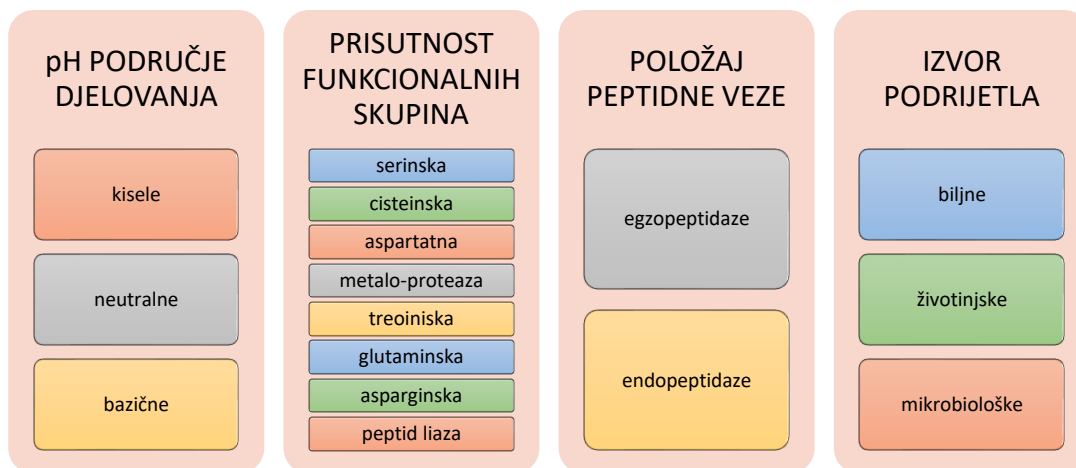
pH PODRUČJE DJELOVANJA

kisele

neutralne

bazične

PRISUTNOST FUNKCIONALNIH SKUPINA

serinska

cisteinska

aspartatna

metalo-proteaza

treoiniska

glutaminska

asparginska

peptid liaza

POLOŽAJ PEPTIDNE VEZE

egzopeptidaze

endopeptidaze

IZVOR PODRIJETLA

biljne

životinjske

mikrobiološke